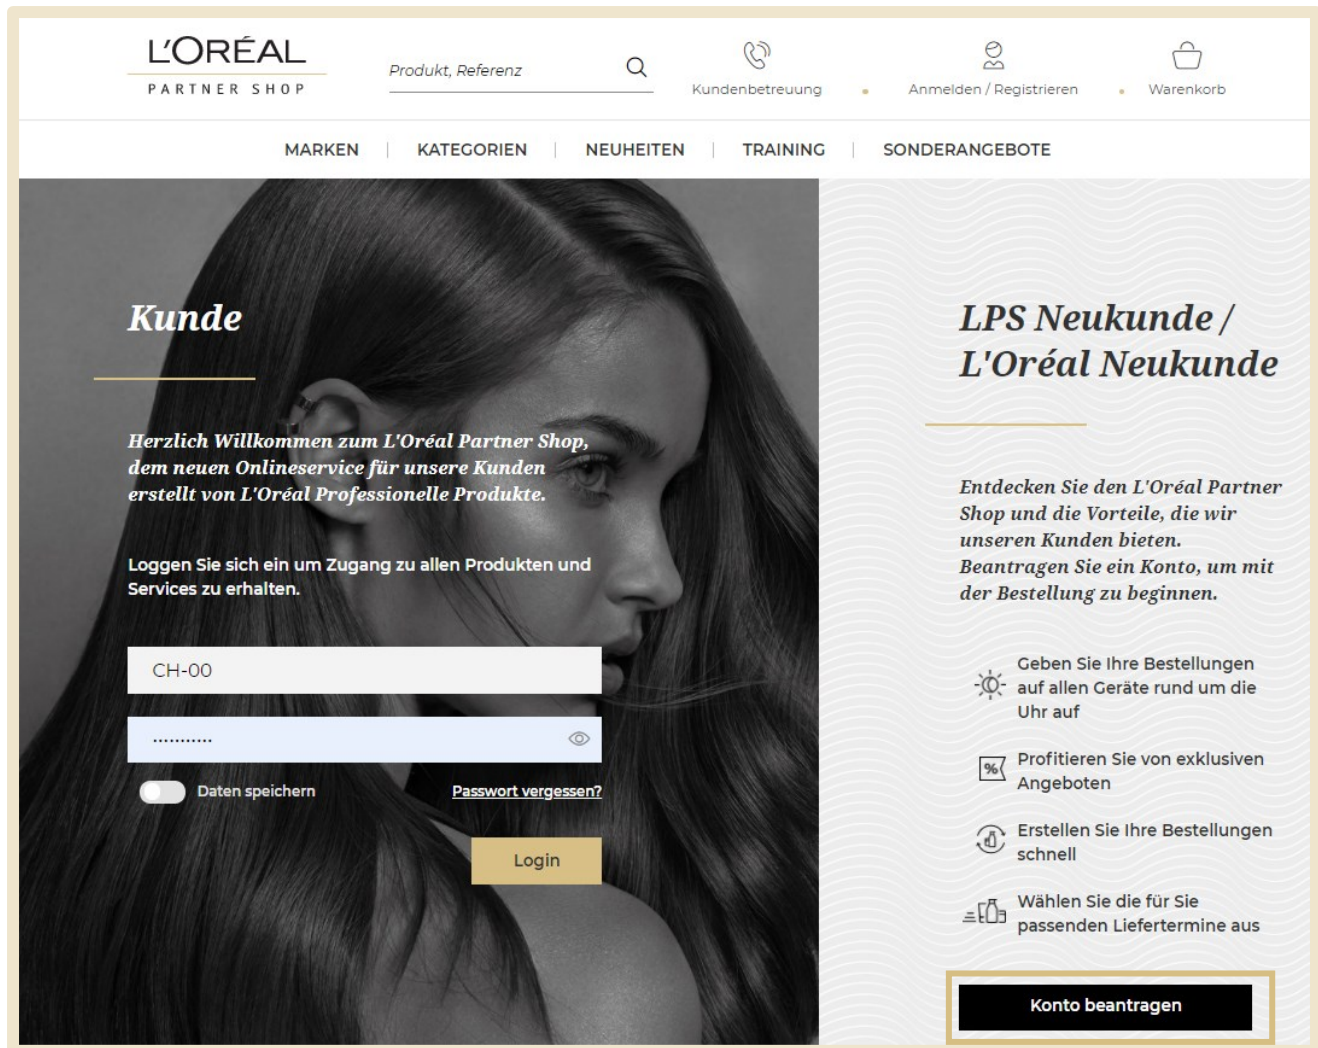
L'ORÉAL
PARTNER SHOP

Produkt, Referenz

Kundenbetreuung

Anmelden / Registrieren

Warenkorb

MARKEN | KATEGORIEN | NEUHEITEN | TRAINING | SONDERANGEBOTE

Kunde

Herzlich Willkommen zum L'Oréal Partner Shop, dem neuen Onlineservice für unsere Kunden erstellt von L'Oréal Professionelle Produkte.

Loggen Sie sich ein um Zugang zu allen Produkten und Services zu erhalten.

CH-00

...........

Daten speichern

Passwort vergessen?

Login

LPS Neukunde / L'Oréal Neukunde

Entdecken Sie den L'Oréal Partner Shop und die Vorteile, die wir unseren Kunden bieten. Beantragen Sie ein Konto, um mit der Bestellung zu beginnen.

Geben Sie Ihre Bestellungen auf allen Geräte rund um die Uhr auf

Profitieren Sie von exklusiven Angeboten

Erstellen Sie Ihre Bestellungen schnell

Wählen Sie die für Sie passenden Liefertermine aus

Konto beantragen